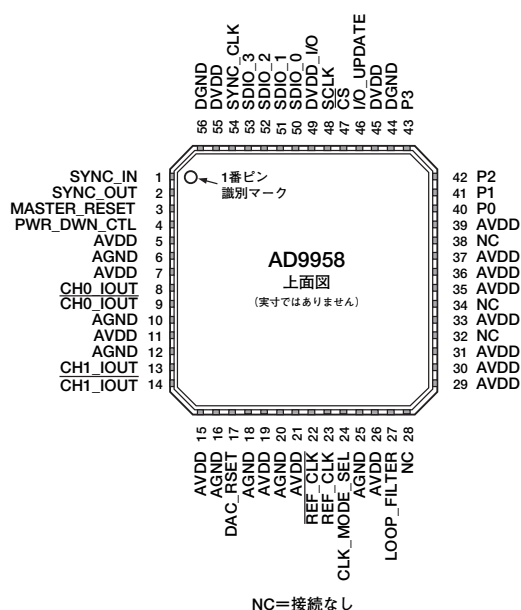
DGND 56
DVDD 55
SYNC_CLK 54
SDIO_3 53
SDIO_2 52
SDIO_1 51
SDIO_0 50
DVDD_I/O 49
SCLK 48
CS 47
I/O_UPDATE 46
DVDD 45
DGND 44
P3 43

1番ピン
識別マーク

SYNC_IN 1
SYNC_OUT 2
MASTER_RESET 3
PWR_DWN_CTL 4
AVDD 5
AGND 6
AVDD 7
CH0_IOUT 8
$\overline{\text{CH0\_IOUT}}$ 9
AGND 10
AVDD 11
AGND 12
CH1_IOUT 13
$\overline{\text{CH1\_IOUT}}$ 14

AD9958
上面図
(実寸ではありません)

42 P2
41 P1
40 P0
39 AVDD
38 NC
37 AVDD
36 AVDD
35 AVDD
34 NC
33 AVDD
32 NC
31 AVDD
30 AVDD
29 AVDD

15 AVDD
16 AGND
17 DAC_RSET
18 AGND
19 AVDD
20 AGND
21 AVDD
22 REF_CLK
23 $\overline{\text{REF\_CLK}}$
24 CLK_MODE_SEL
25 AGND
26 AVDD
27 LOOP_FILTER
28 NC

NC=接続なし